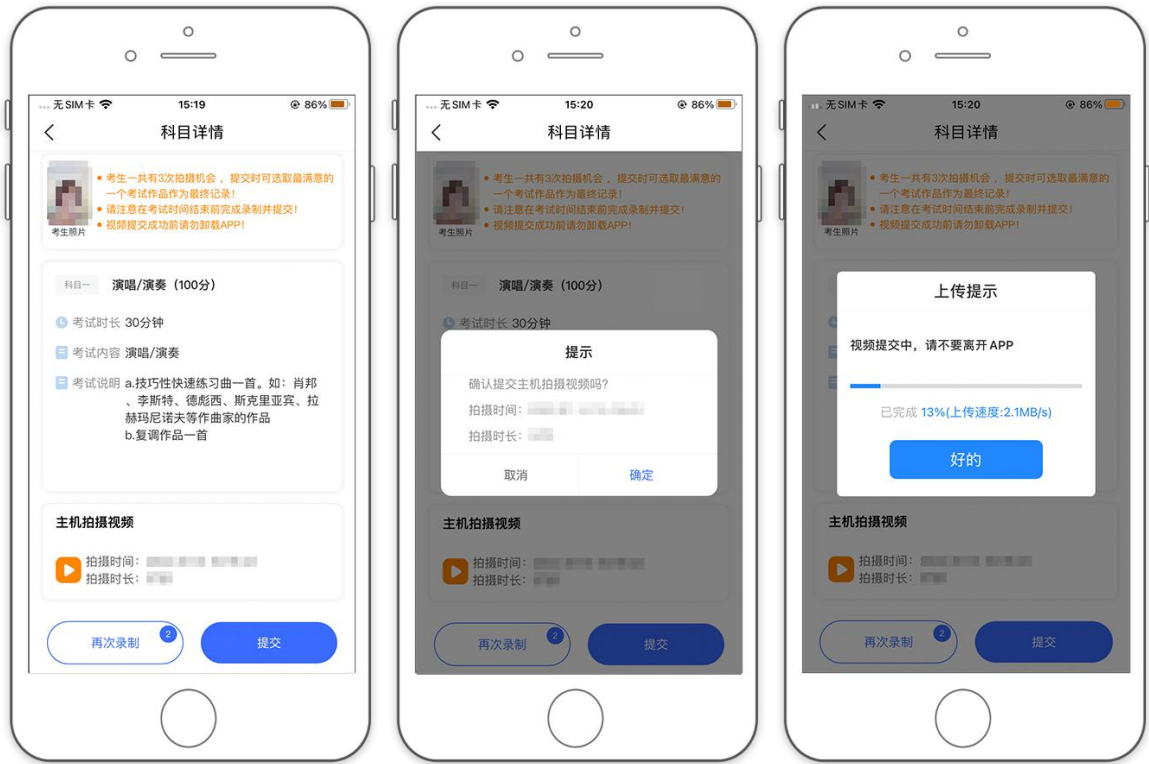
无SIM卡 15:19 86%

科目详情

考生照片

考生一共有3次拍摄机会，提交时可选取最满意的一个考试作品作为最终记录！
请注意在考试时间结束前完成录制并提交！
视频提交成功前请勿卸载APP！

科目一 演唱/演奏（100分）

考试时长 30分钟
考试内容 演唱/演奏
考试说明 a.技巧性快速练习曲一首。如：肖邦、李斯特、德彪西、斯克里亚宾、拉赫玛尼诺夫等作曲家的作品
b.复调作品一首

主机拍摄视频
拍摄时间：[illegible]
拍摄时长：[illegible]

再次录制 2
提交

无SIM卡 15:20 86%

科目详情

考生照片

考生一共有3次拍摄机会，提交时可选取最满意的一个考试作品作为最终记录！
请注意在考试时间结束前完成录制并提交！
视频提交成功前请勿卸载APP！

科目一 演唱/演奏（100分）

考试时长 30分钟

提示
确认提交主机拍摄视频吗？
拍摄时间：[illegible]
拍摄时长：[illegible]
取消
确定

主机拍摄视频
拍摄时间：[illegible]
拍摄时长：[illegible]

再次录制 2
提交

无SIM卡 15:20 86%

科目详情

考生照片

考生一共有3次拍摄机会，提交时可选取最满意的一个考试作品作为最终记录！
请注意在考试时间结束前完成录制并提交！
视频提交成功前请勿卸载APP！

上传提示
视频提交中，请不要离开 APP
已完成 13%(上传速度:2.1MB/s)
好的

主机拍摄视频
拍摄时间：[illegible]
拍摄时长：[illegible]

再次录制 2
提交